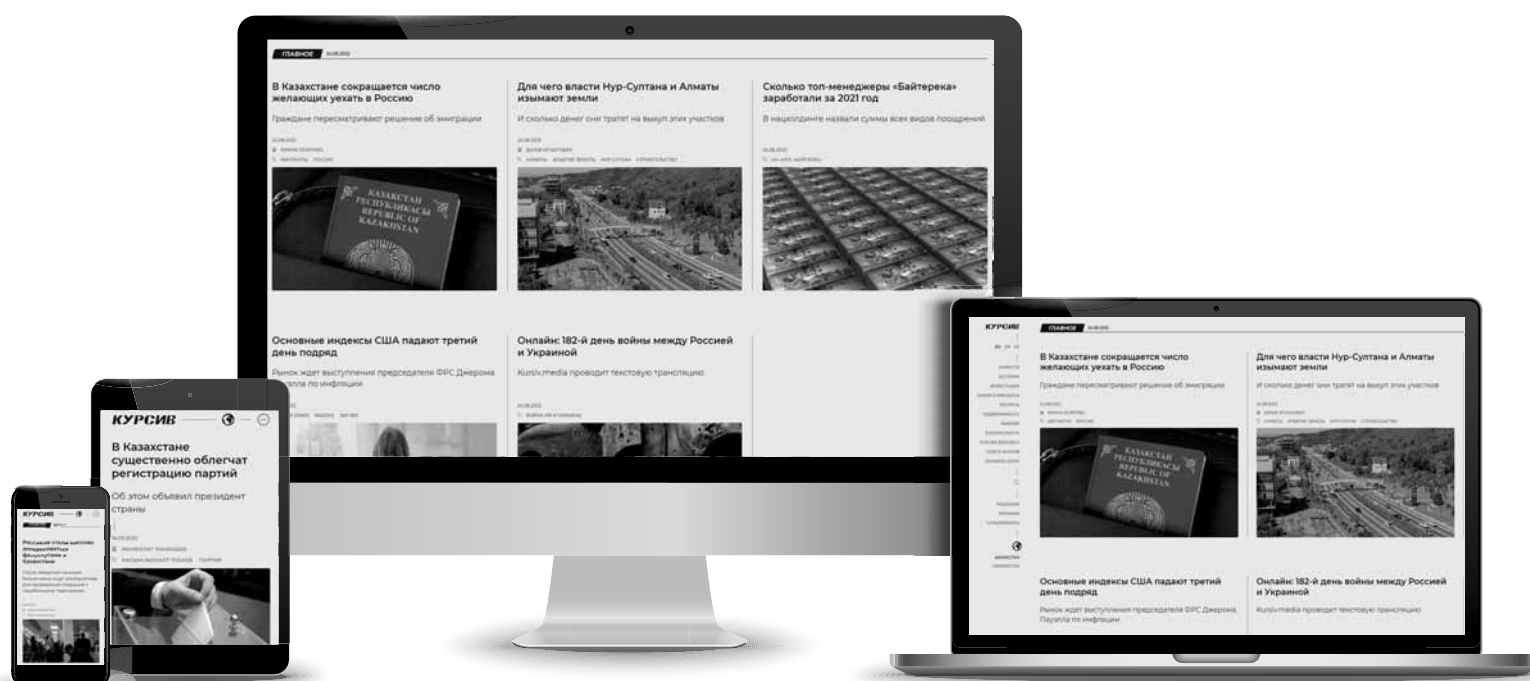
ГЛАВНОЕ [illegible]

В Казахстане сокращается число желающих уехать в Россию

Граждане пересматривают решение об эмиграции

Для чего власти Нур-Султана и Алматы изымают земли

И сколько денег они тратят на выкуп этих участков

Сколько топ-менеджеры «Байтерека» заработали за 2021 год

В нацхолдинге назвали суммы всех видов поощрений

КАЗАКСТАН РЕСПУБЛИКАСЫ REPUBLIC OF KAZAKHSTAN

Основные индексы США падают третий день подряд

Рынок ждет выступления председателя ФРС Джерома Пауэлла по инфляции

Онлайн: 182-й день войны между Россией и Украиной

Kursiv.media проводит текстовую трансляцию

КУРСИВ

В Казахстане существенно облегчат регистрацию партий

Об этом объявил президент страны

КУРСИВ

КУРСИВ ГЛАВНОЕ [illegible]

В Казахстане сокращается число желающих уехать в Россию

Граждане пересматривают решение об эмиграции

Для чего власти Нур-Султана и Алматы изымают земли

И сколько денег они тратят на выкуп этих участков

КАЗАКСТАН РЕСПУБЛИКАСЫ REPUBLIC OF KAZAKHSTAN

Основные индексы США падают третий день подряд

Рынок ждет выступления председателя ФРС Джерома Пауэлла по инфляции

Онлайн: 182-й день войны между Россией и Украиной

Kursiv.media проводит текстовую трансляцию